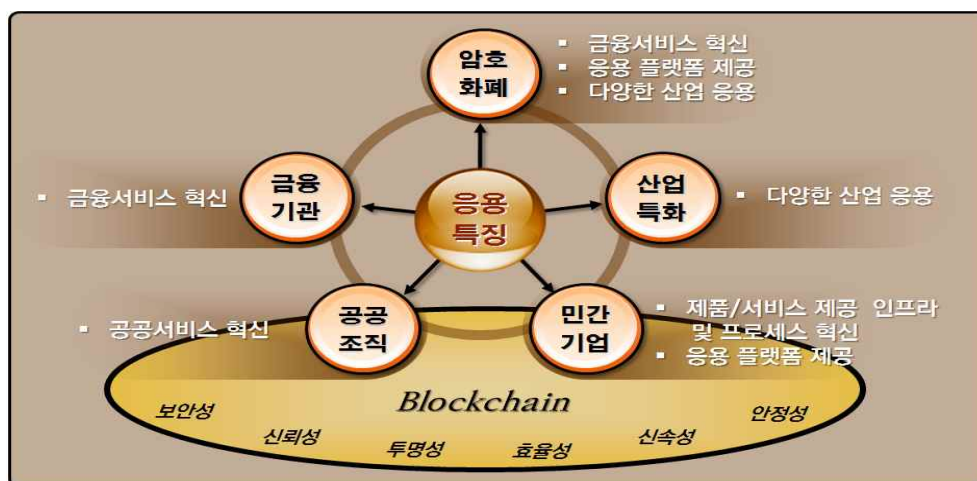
암호화폐

▪ 금융서비스 혁신
▪ 응용 플랫폼 제공
▪ 다양한 산업 응용

▪ 금융서비스 혁신

금융기관

응용특징

산업특화

▪ 다양한 산업 응용

▪ 공공서비스 혁신

공공조직

민간기업

▪ 제품/서비스 제공 인프라 및 프로세스 혁신
▪ 응용 플랫폼 제공

Blockchain

보안성

신뢰성

투명성

효율성

신속성

안정성